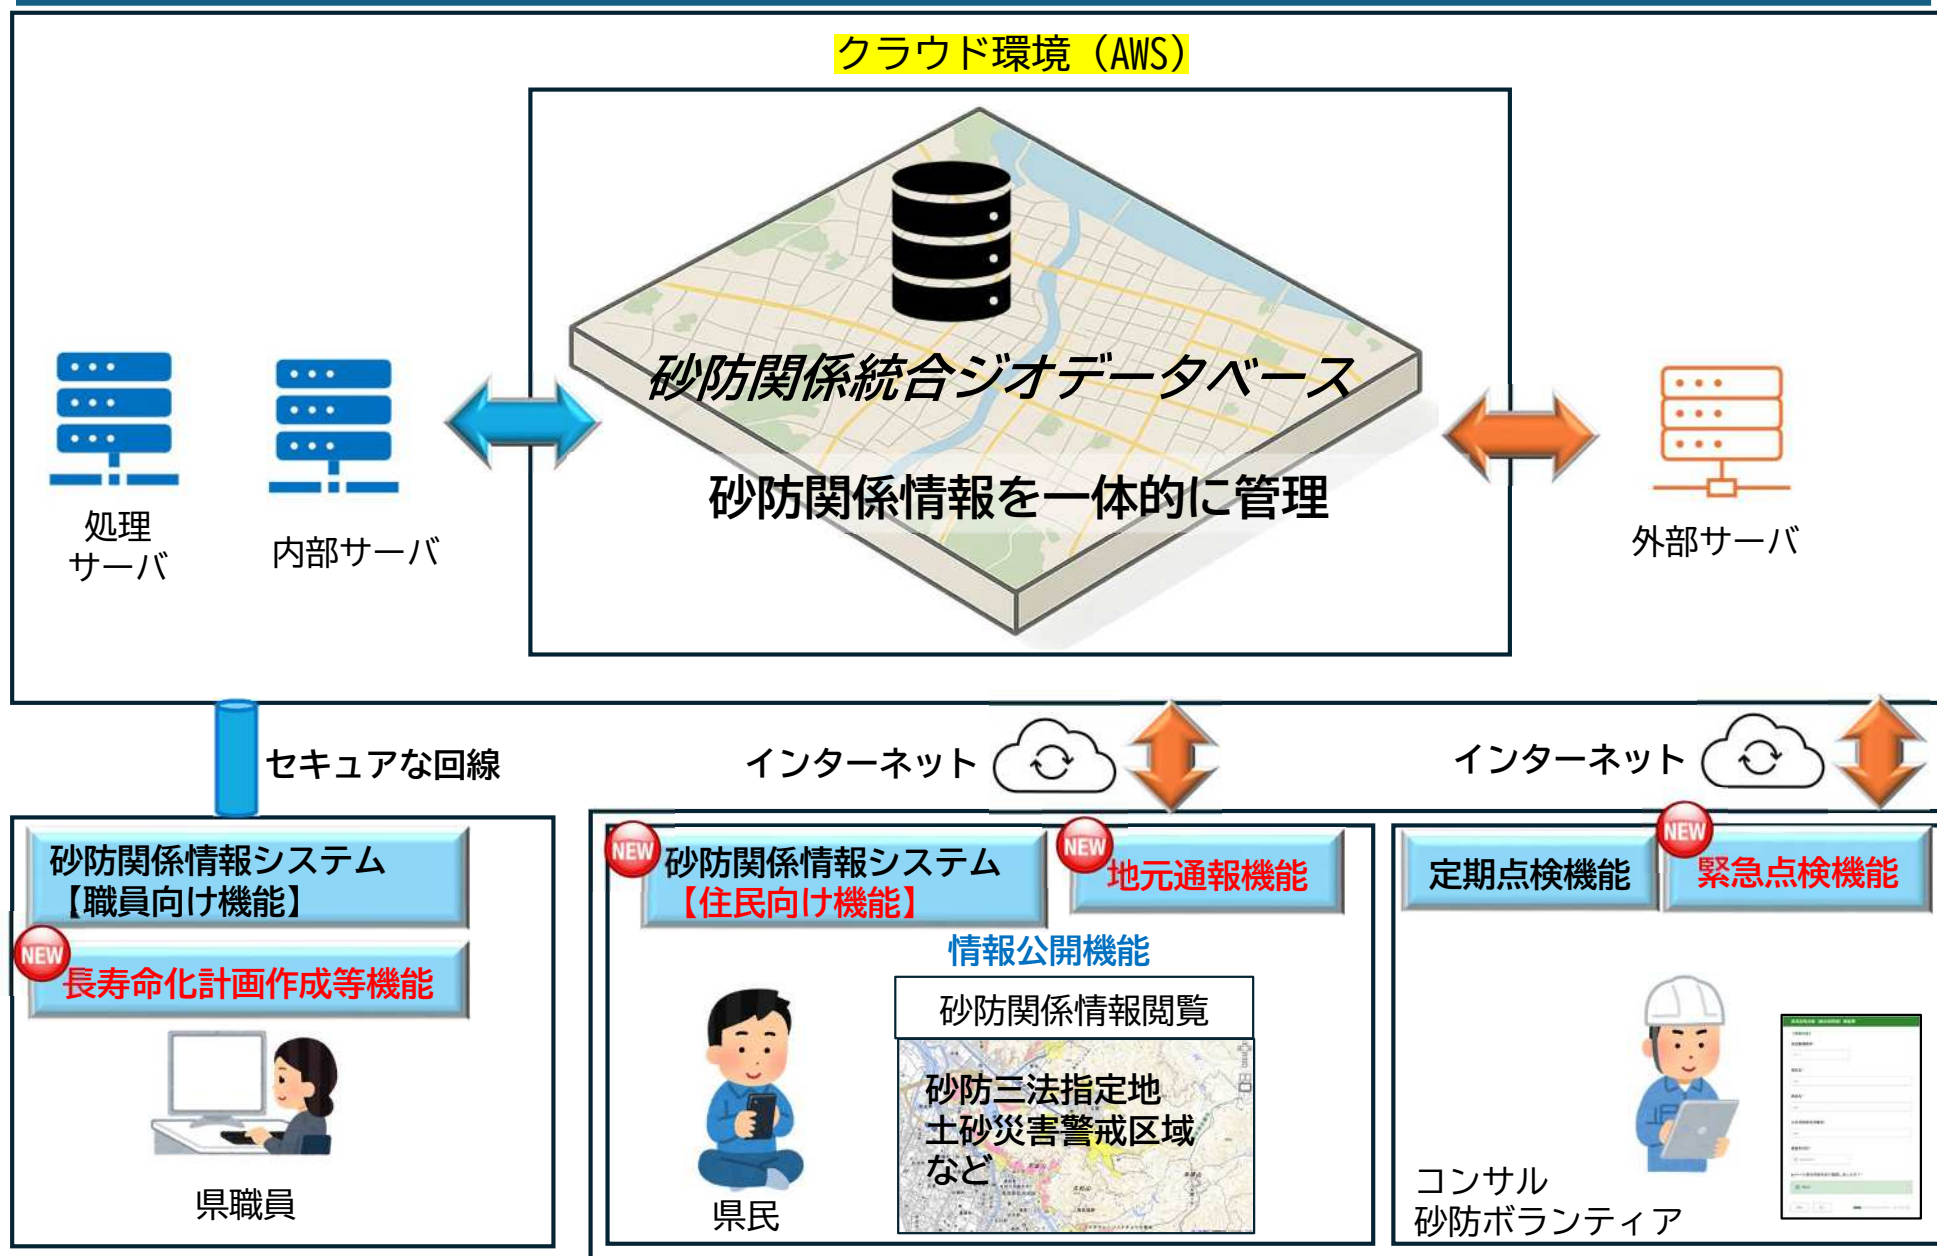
クラウド環境（AWS）

砂防関係統合ジオデータベース

砂防関係情報を一体的に管理

処理
サーバ

内部サーバ

外部サーバ

セキュアな回線

インターネット

インターネット

砂防関係情報システム
【職員向け機能】

NEW 長寿命化計画作成等機能

県職員

NEW 砂防関係情報システム
【住民向け機能】

NEW 地元通報機能

情報公開機能

砂防関係情報閲覧

砂防三法指定地
土砂災害警戒区域
など

県民

定期点検機能

NEW 緊急点検機能

コンサル
砂防ボランティア